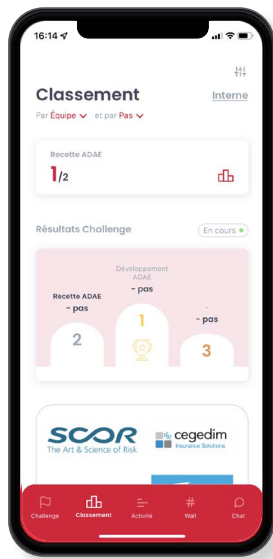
16:14

Classement

Interne

Par Équipe et par Pas

Recette ADAE

1/2

Résultats Challenge

En cours

Développement ADAE

- pas

Recette ADAE

- pas

-

- pas

2

1

3

SCOR

The Art & Science of Risk

cegedim

Insurance Solutions

Challenge

Classement

Activité

Wall

Chat